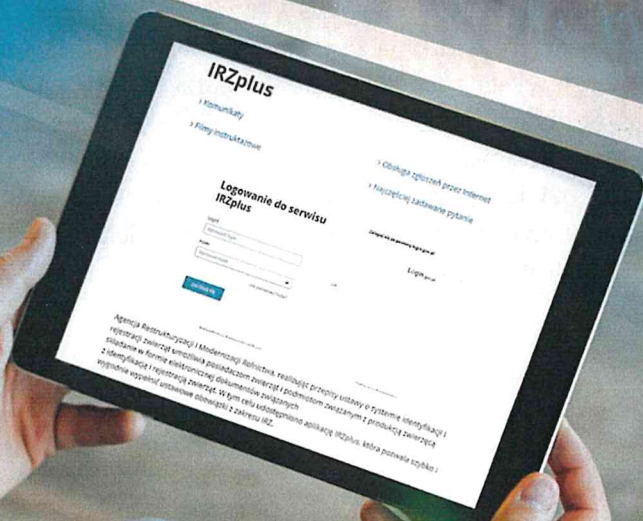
IRZplus

› Komunikaty

› Filmy instruktażowe

› Obsługa zgłoszeń przez Internet

› Najczęściej zadawane pytania

Logowanie do serwisu IRZplus

Login

Hasło

Zaloguj się

Login

Agencja Restrukturyzacji i Modernizacji Rolnictwa, realizując przepisy ustawy o systemie identyfikacji i rejestracji zwierząt umożliwia posiadaczom zwierząt i podmiotom związanym z produkcją zwierzęcą składanie w formie elektronicznej dokumentów związanych z identyfikacją i rejestracją zwierząt. W tym celu udostępniono aplikację IRZplus, która pozwala szybko i wygodnie wypełnić ustawowe obowiązki z zakresu IRZ.